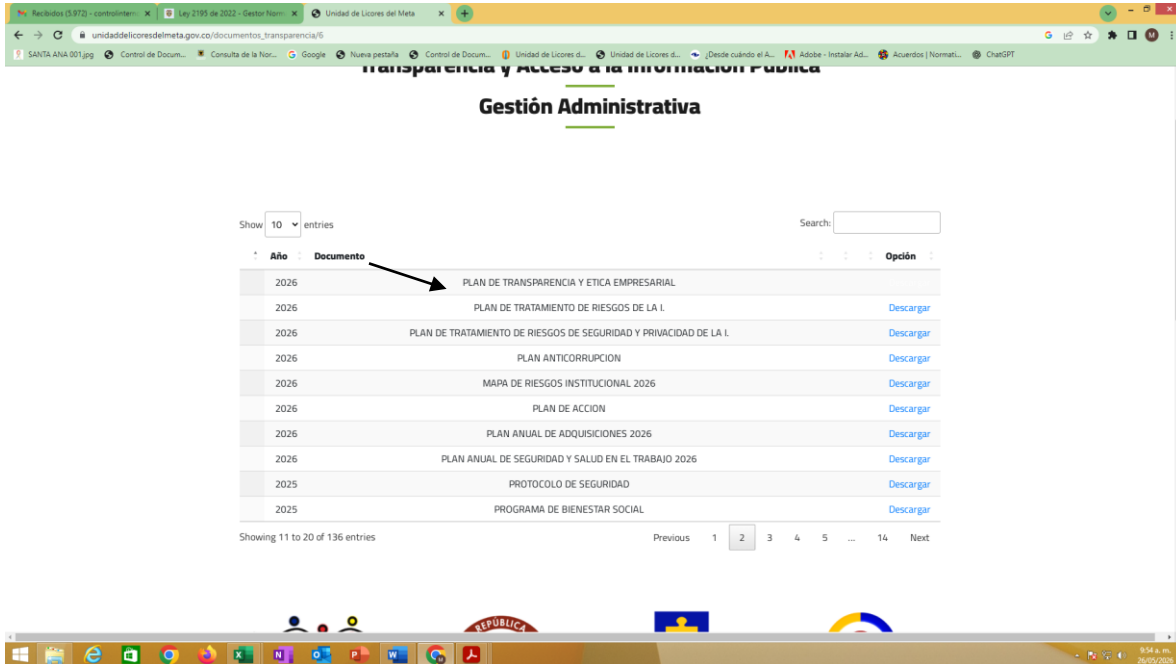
Recibidos (5.972) - controlinterno | Ley 2195 de 2022 - Gestor Norm | Unidad de Licores del Meta

unidaddelicoresdelmeta.gov.co/documentos_transparencia/6

SANTA ANA 001.jpg | Control de Docum... | Consulta de la Nor... | Google | Nueva pestaña | Control de Docum... | Unidad de Licores d... | Unidad de Licores d... | ¿Desde cuándo el A... | Adobe - Instalar Ad... | Acuerdos | Normati... | ChatGPT

Transparencia y Acceso a la Información Pública

Gestión Administrativa

Show 10 entries

Search:

| Año | Documento | Opción |
|---|---|---|
| 2026 | PLAN DE TRANSPARENCIA Y ETICA EMPRESARIAL | |
| 2026 | PLAN DE TRATAMIENTO DE RIESGOS DE LA I. | Descargar |
| 2026 | PLAN DE TRATAMIENTO DE RIESGOS DE SEGURIDAD Y PRIVACIDAD DE LA I. | Descargar |
| 2026 | PLAN ANTICORRUPCION | Descargar |
| 2026 | MAPA DE RIESGOS INSTITUCIONAL 2026 | Descargar |
| 2026 | PLAN DE ACCION | Descargar |
| 2026 | PLAN ANUAL DE ADQUISICIONES 2026 | Descargar |
| 2026 | PLAN ANUAL DE SEGURIDAD Y SALUD EN EL TRABAJO 2026 | Descargar |
| 2025 | PROTOCOLO DE SEGURIDAD | Descargar |
| 2025 | PROGRAMA DE BIENESTAR SOCIAL | Descargar |

Showing 11 to 20 of 136 entries

Previous 1 2 3 4 5 ... 14 Next

REPÚBLICA

9:54 a. m.
26/05/2026